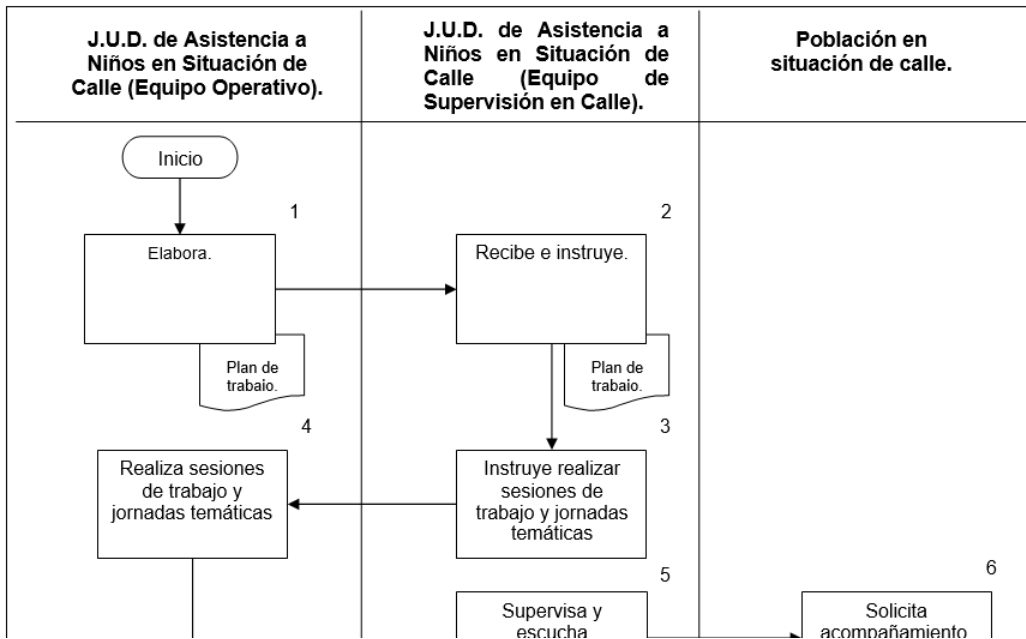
J.U.D. de Asistencia a Niños en Situación de Calle (Equipo Operativo).

J.U.D. de Asistencia a Niños en Situación de Calle (Equipo de Supervisión en Calle).

Población en situación de calle.

Inicio

1

Elabora.

Plan de trabajo.

2

Recibe e instruye.

Plan de trabajo.

4

Realiza sesiones de trabajo y jornadas temáticas

3

Instruye realizar sesiones de trabajo y jornadas temáticas

5

Supervisa y escucha

6

Solicita acompañamiento